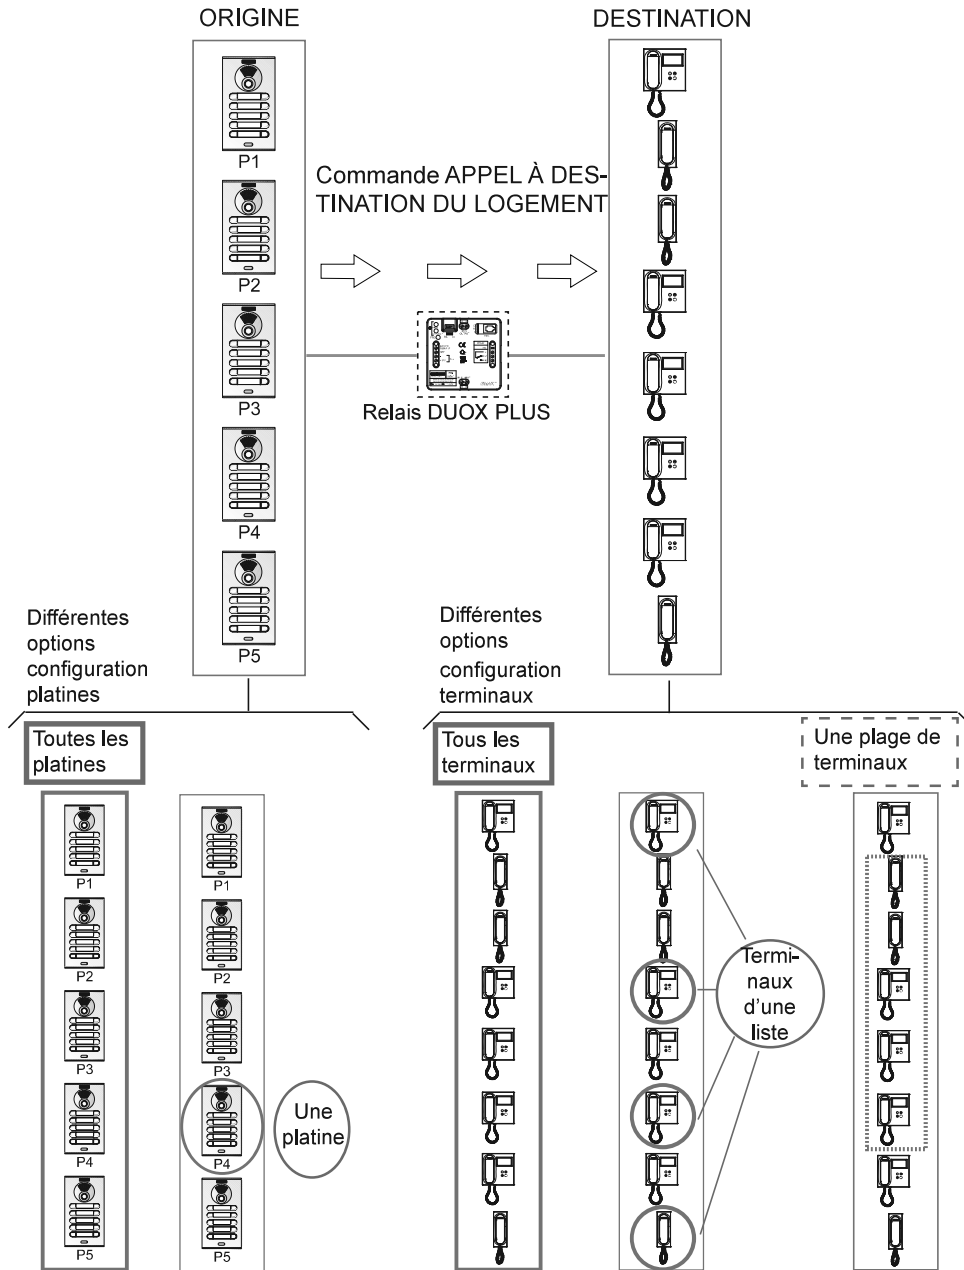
ORIGINE

DESTINATION

P1

P2

P3

P4

P5

Commande APPEL À DESTINATION DU LOGEMENT

Relais DUOX PLUS

Différentes options configuration platines

Différentes options configuration terminaux

Toutes les platines

P1

P2

P3

P4

P5

P1

P2

P3

P4

P5

Une platine

Tous les terminaux

Terminaux d'une liste

Une plage de terminaux